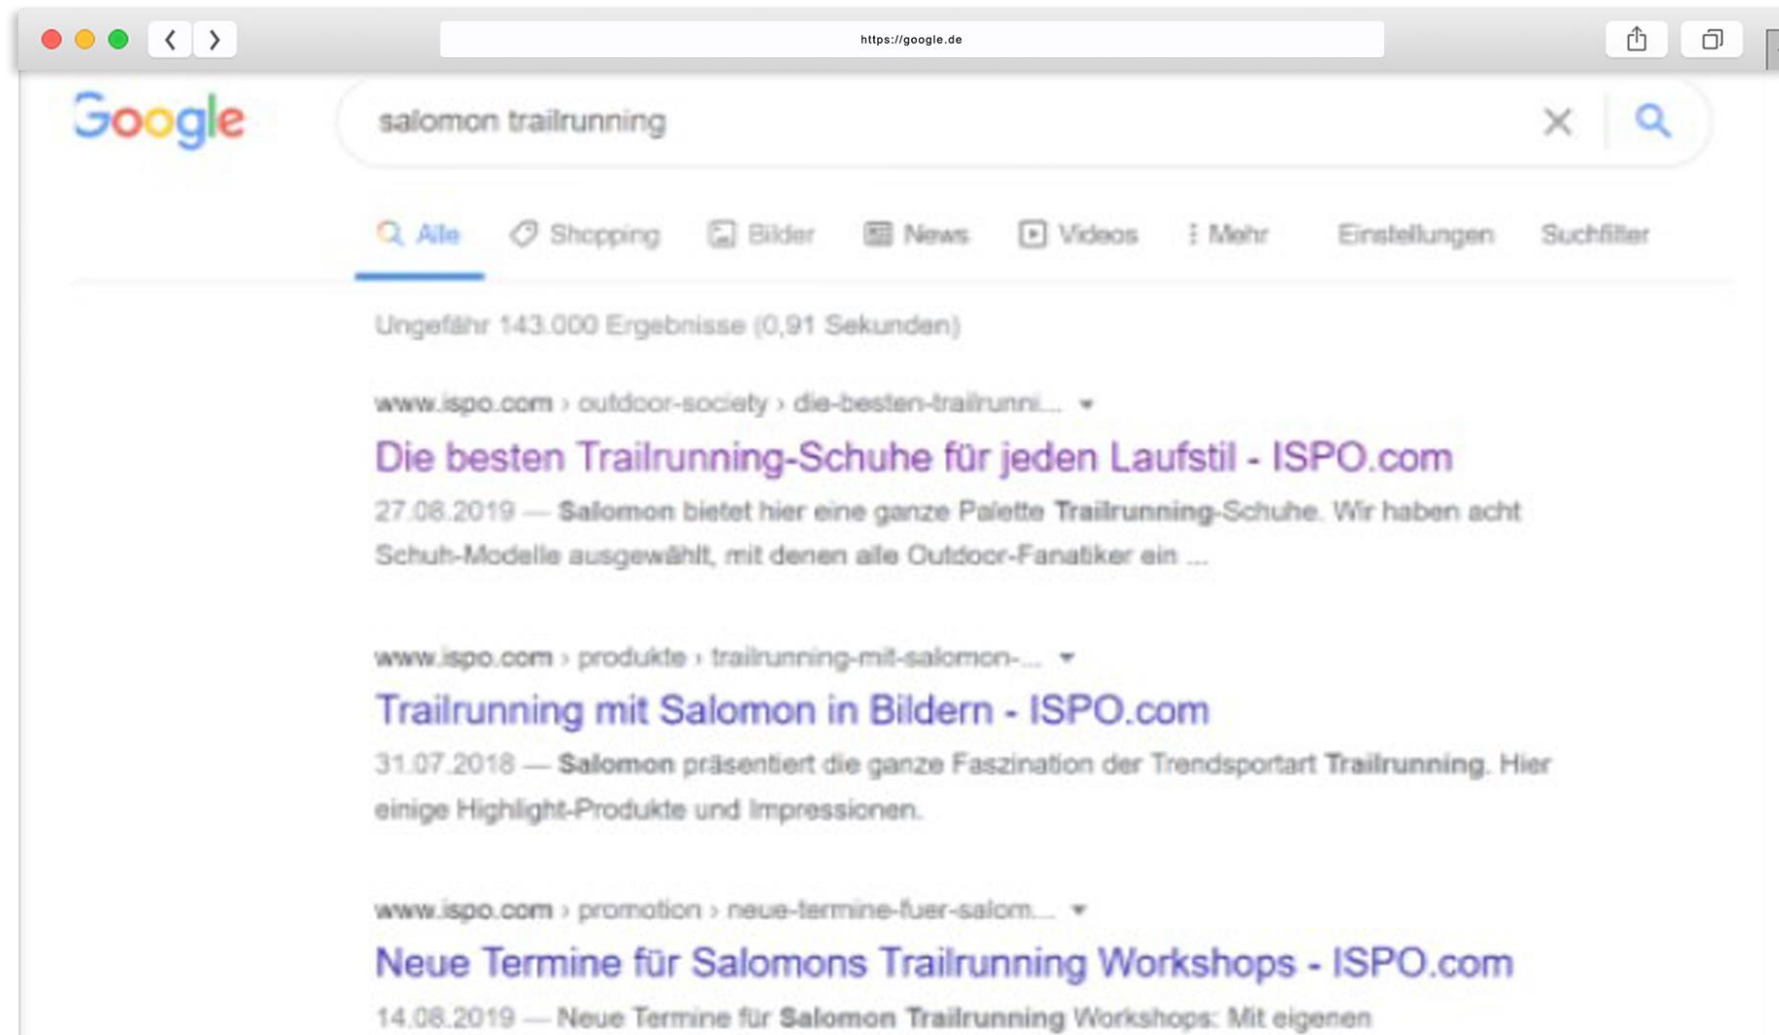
https://google.de

Google

salomon trailrunning

Alle Shopping Bilder News Videos Mehr Einstellungen Suchfilter

Ungefähr 143.000 Ergebnisse (0,91 Sekunden)

www.ispo.com › outdoor-society › die-besten-trailrunni...

Die besten Trailrunning-Schuhe für jeden Laufstil - ISPO.com

27.08.2019 — Salomon bietet hier eine ganze Palette Trailrunning-Schuhe. Wir haben acht Schuh-Modelle ausgewählt, mit denen alle Outdoor-Fanatiker ein ...

www.ispo.com › produkte › trailrunning-mit-salomon-...

Trailrunning mit Salomon in Bildern - ISPO.com

31.07.2018 — Salomon präsentiert die ganze Faszination der Trendsportart Trailrunning. Hier einige Highlight-Produkte und Impressionen.

www.ispo.com › promotion › neue-termine-fuer-salom...

Neue Termine für Salomons Trailrunning Workshops - ISPO.com

14.08.2019 — Neue Termine für Salomon Trailrunning Workshops: Mit eigenen